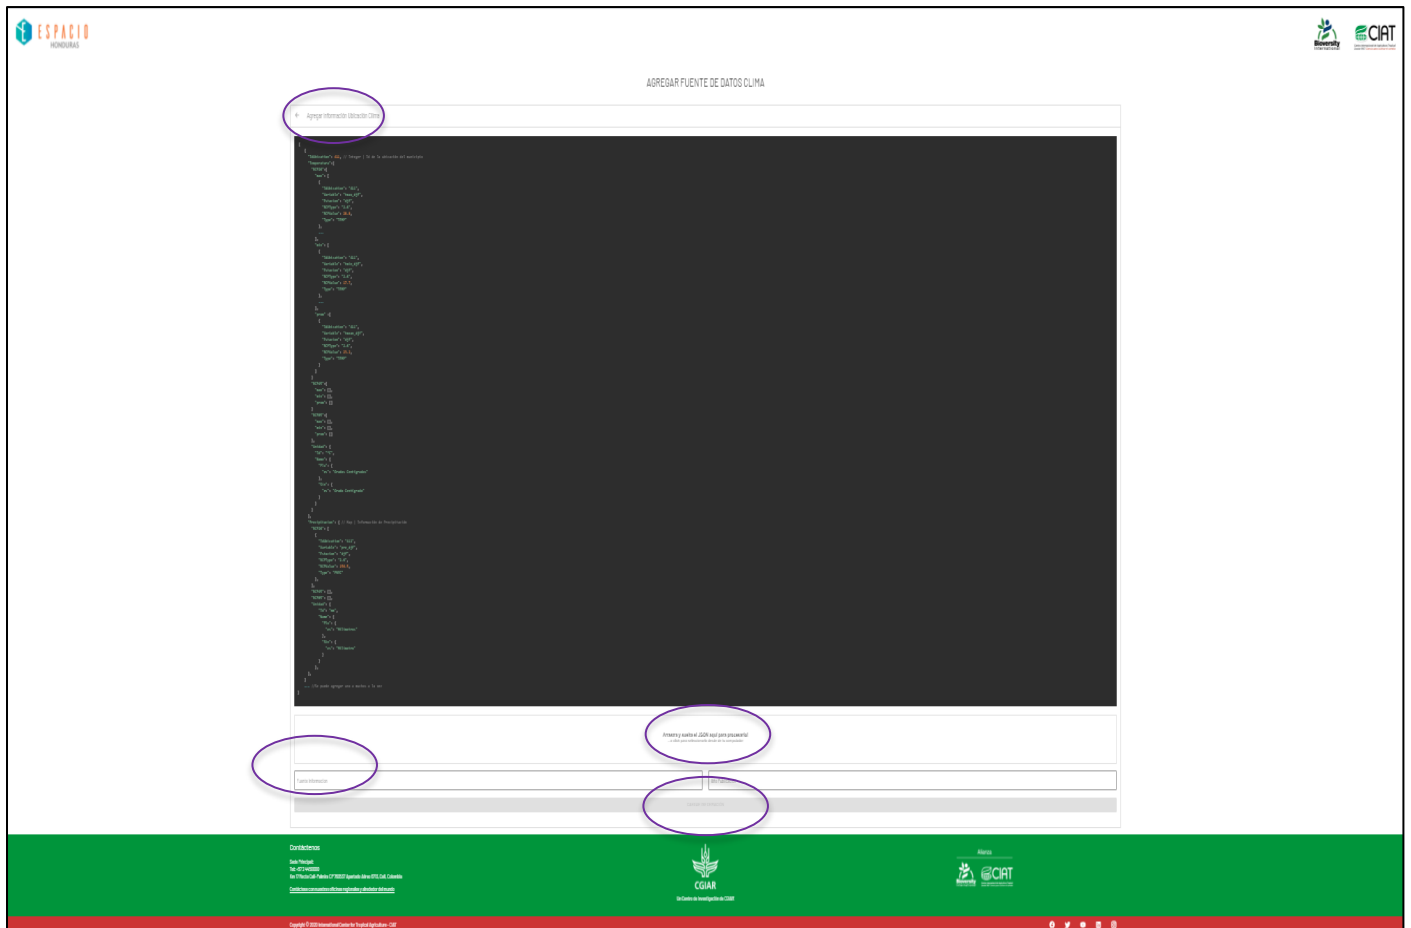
ESPACIO HONDURAS

Bioversity International

CIAT

AGREGAR FUENTE DE DATOS CLIMA

+ Agregar Información Ubicación Clima

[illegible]

Arrastra y suelta el JSON aquí para procesarlo!

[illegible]

Fuente Información

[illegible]

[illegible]

Contáctenos

Sede Principal:
Tel: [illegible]
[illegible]

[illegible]

CGIAR

Un Centro de Investigación de CGIAR

Alianza

Bioversity International

CIAT

Copyright © 2020 International Center for Tropical Agriculture - CIAT